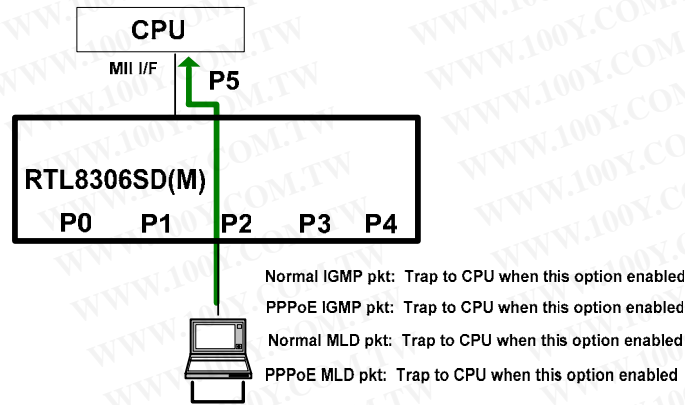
CPU

MII I/F

P5

RTL8306SD(M)

P0 P1 P2 P3 P4

Normal IGMP pkt: Trap to CPU when this option enabled

PPPoE IGMP pkt: Trap to CPU when this option enabled

Normal MLD pkt: Trap to CPU when this option enabled

PPPoE MLD pkt: Trap to CPU when this option enabled

WWW.100Y.COM.TW